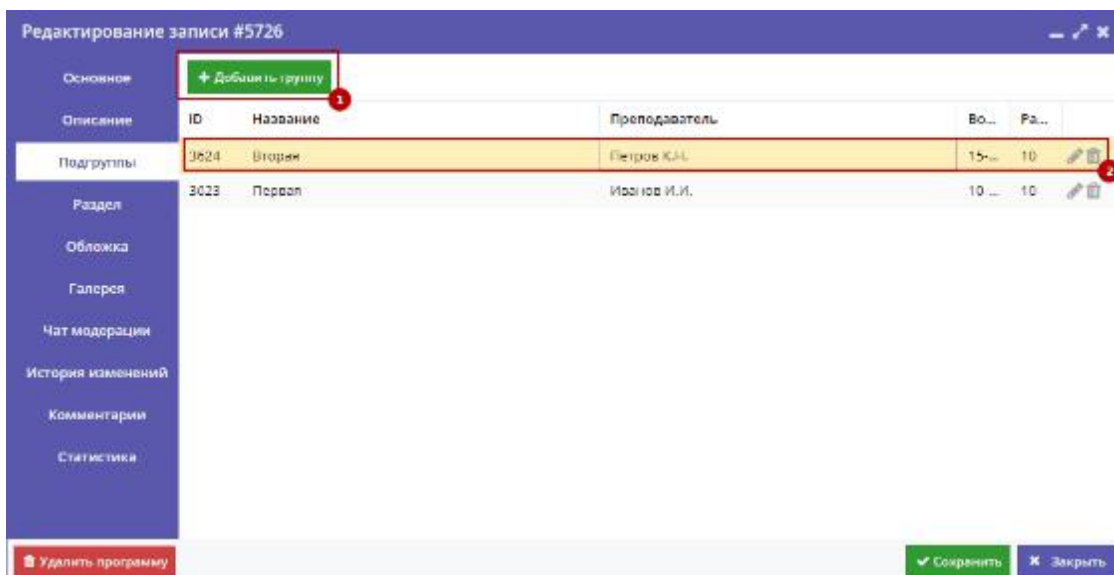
Редактирование записи #5726

Основное
Описание
Подгруппы
Раздел
Обложка
Галерея
Чат модерации
История изменений
Комментарии
Статистика

+ Добавить группу

1

| ID | Название | Преподаватель | Во... | Ра... |
|---|---|---|---|---|
| 3624 | Вторая | Петров К.Н. | 15-... | 10 |
| 3623 | Первая | Иванов И.И. | 10 ... | 10 |

2

Удалить программу

✔ Сохранить
✖ Закрыть